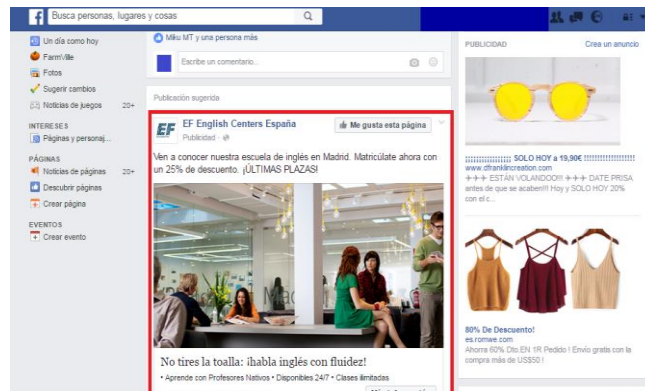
Busca personas, lugares y cosas

Un día como hoy
FarmVille
Fotos
Sugerir cambios
Noticias de juegos 20+

INTERESES
Páginas y personaj...

PÁGINAS
Noticias de páginas 20+
Descubrir páginas
Crear página

EVENTOS
Crear evento

Miku MT y una persona más

Escribe un comentario...

Publicación sugerida

EF English Centers España
Publicidad
Me gusta esta página

Ven a conocer nuestra escuela de inglés en Madrid. Matricúlate ahora con un 25% de descuento. ¡ÚLTIMAS PLAZAS!

No tires la toalla: ¡habla inglés con fluidez!
• Aprende con Profesores Nativos • Disponibles 24/7 • Clases ilimitadas

PUBLICIDAD
Crea un anuncio

!!!!!!!!!!!!!!!!! SOLO HOY a 19,90€ !!!!!!!!!!!!!!!!!!
www.dfranklincreation.com
+++ ESTÁN VOLANDOO!!! +++ DATE PRISA antes de que se acaben!!! Hoy y SOLO HOY 20% con el c...

80% De Descuento!
es.romwe.com
Ahorra 60% Dto.EN 1R Pedido ! Envío gratis con la compra más de US$50 !